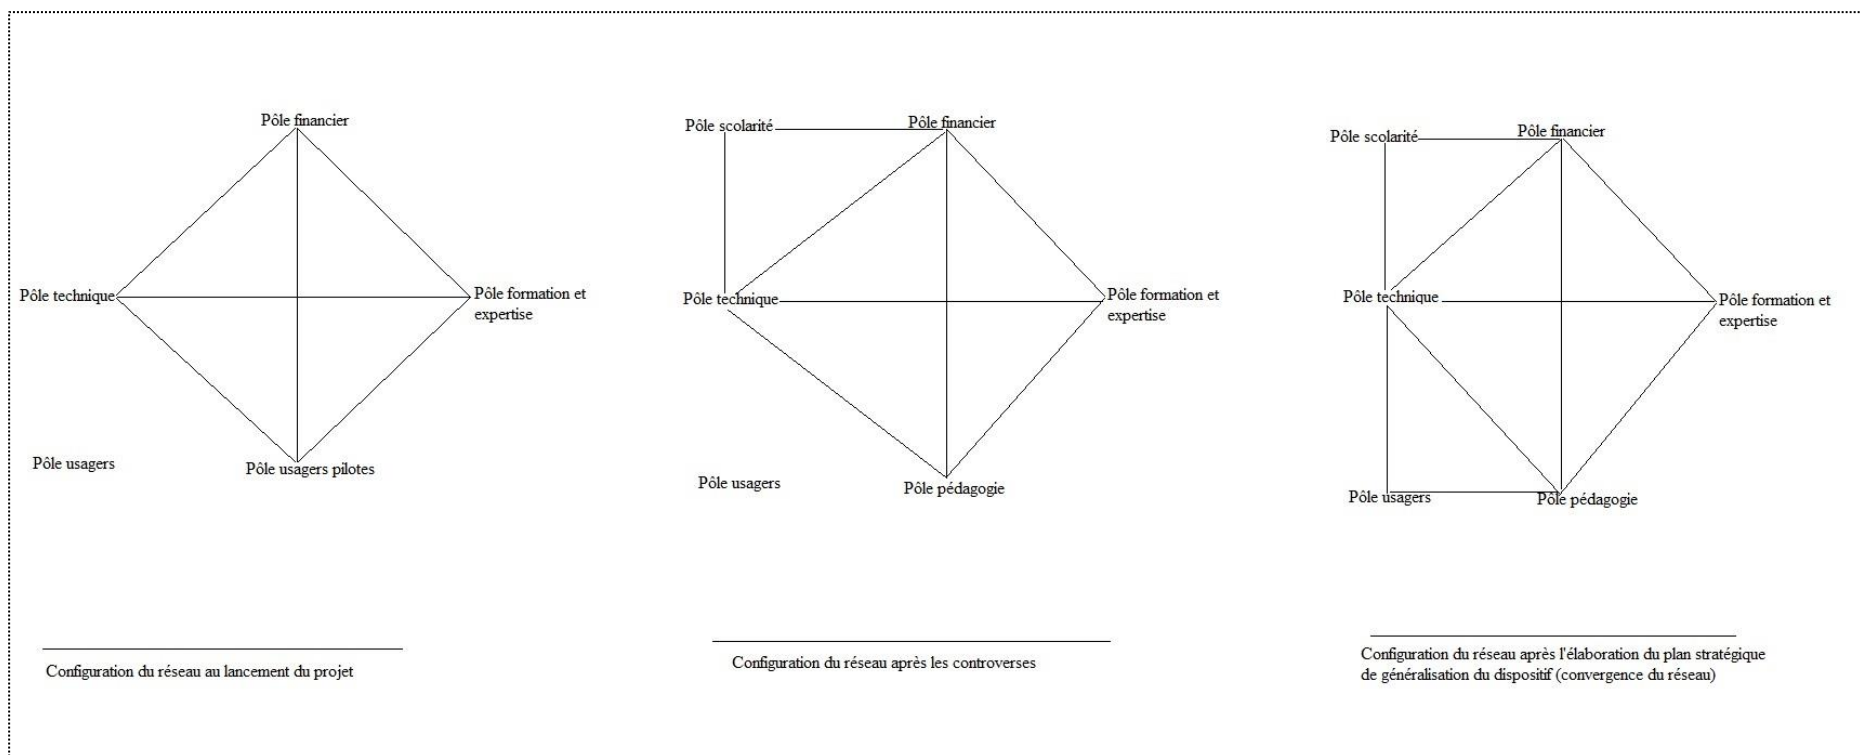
Pôle financier

Pôle technique

Pôle formation et expertise

Pôle usagers

Pôle usagers pilotes

Configuration du réseau au lancement du projet

Pôle scolarité

Pôle financier

Pôle technique

Pôle formation et expertise

Pôle usagers

Pôle pédagogie

Configuration du réseau après les controverses

Pôle scolarité

Pôle financier

Pôle technique

Pôle formation et expertise

Pôle usagers

Pôle pédagogie

Configuration du réseau après l'élaboration du plan stratégique de généralisation du dispositif (convergence du réseau)